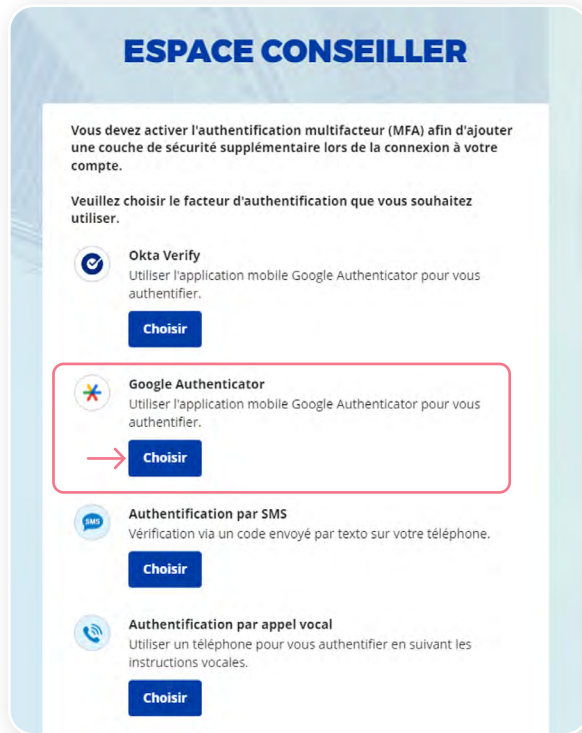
ESPACE CONSEILLER

Vous devez activer l'authentification multifacteur (MFA) afin d'ajouter une couche de sécurité supplémentaire lors de la connexion à votre compte.

Veuillez choisir le facteur d'authentification que vous souhaitez utiliser.

Okta Verify
Utiliser l'application mobile Google Authenticator pour vous authentifier.
Choisir

Google Authenticator
Utiliser l'application mobile Google Authenticator pour vous authentifier.
Choisir

SMS
Authentification par SMS
Vérification via un code envoyé par texto sur votre téléphone.
Choisir

Authentification par appel vocal
Utiliser un téléphone pour vous authentifier en suivant les instructions vocales.
Choisir